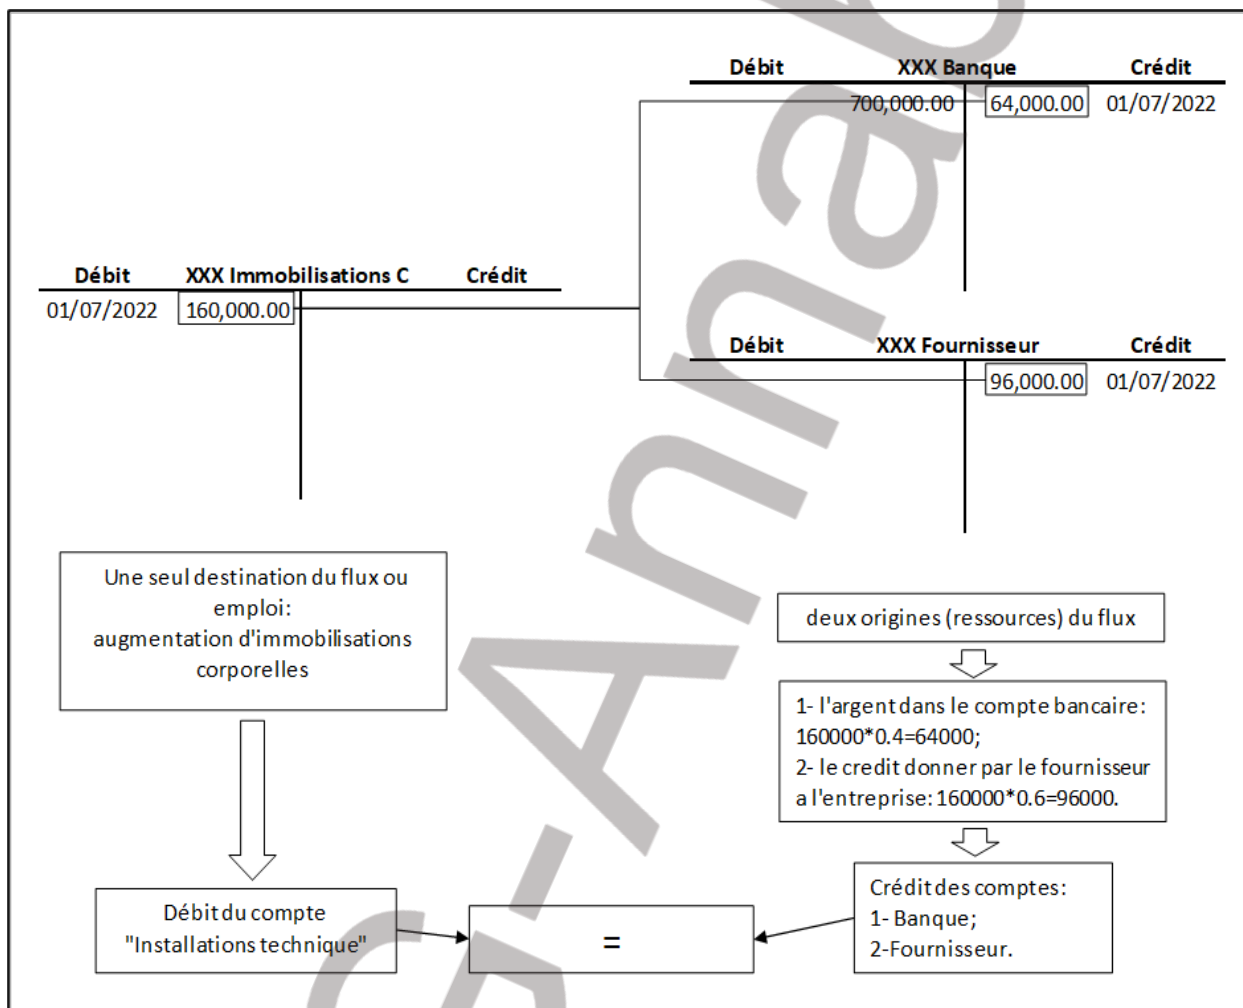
Débit XXX Banque Crédit
700,000.00 | 64,000.00 01/07/2022

Débit XXX Immobilisations C Crédit
01/07/2022 160,000.00

Débit XXX Fournisseur Crédit
96,000.00 01/07/2022

Une seul destination du flux ou emploi: augmentation d'immobilisations corporelles

deux origines (ressources) du flux

1- l'argent dans le compte bancaire: 160000*0.4=64000;
2- le credit donner par le fournisseur a l'entreprise: 160000*0.6=96000.

Débit du compte "Installations technique"

=

Crédit des comptes:
1- Banque;
2-Fournisseur.